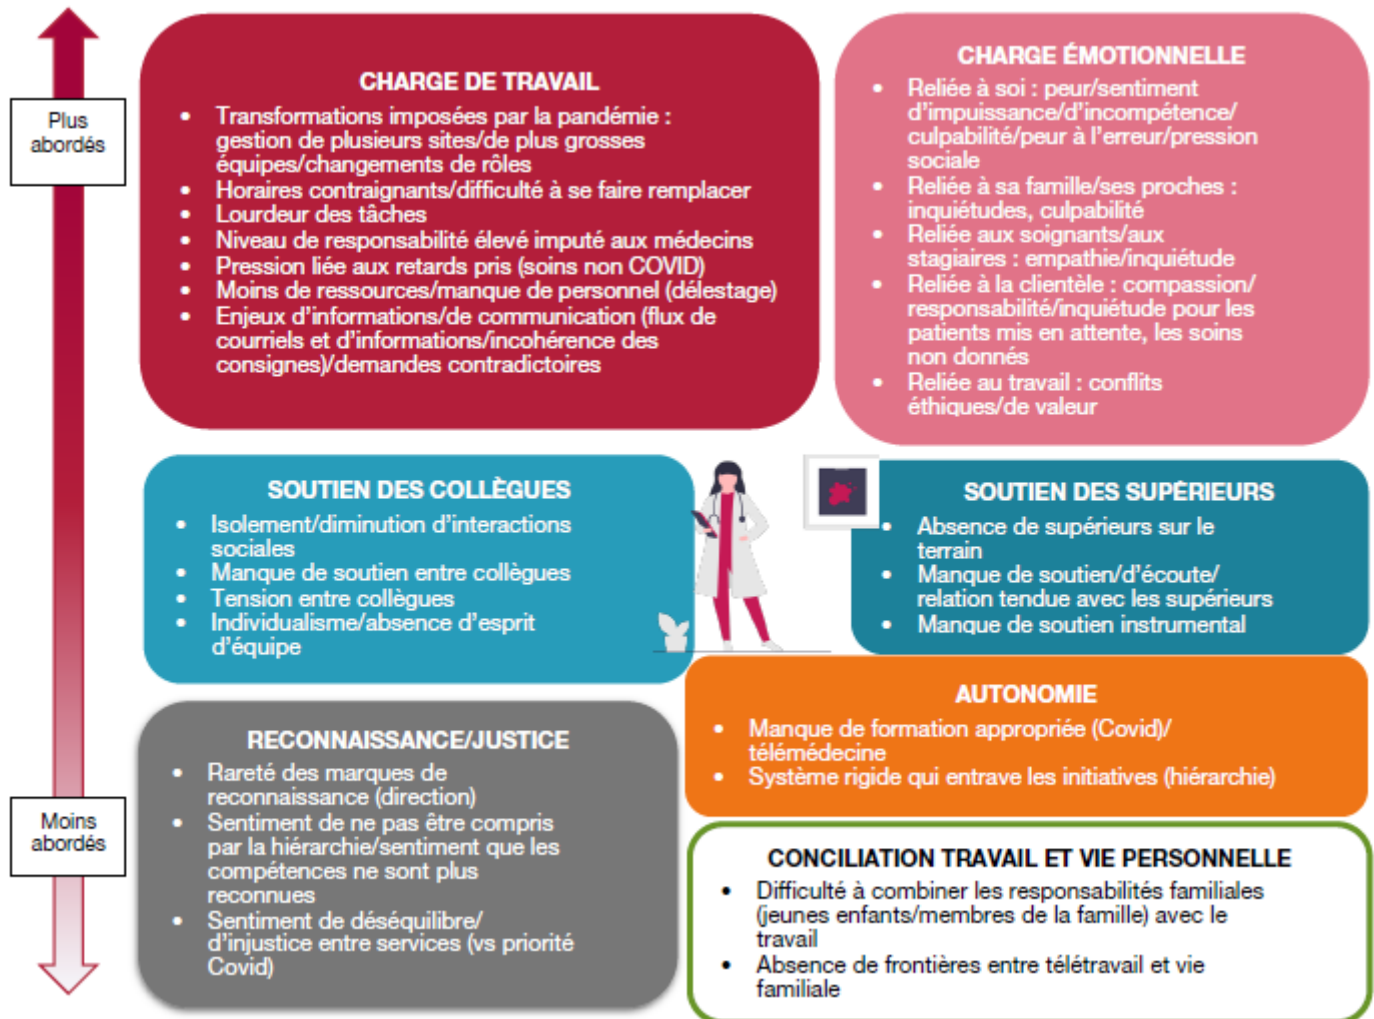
Plus abordés

Moins abordés

CHARGE DE TRAVAIL
- Transformations imposées par la pandémie : gestion de plusieurs sites/de plus grosses équipes/changements de rôles
- Horaires contraignants/difficulté à se faire remplacer
- Lourdeur des tâches
- Niveau de responsabilité élevé imputé aux médecins
- Pression liée aux retards pris (soins non COVID)
- Moins de ressources/manque de personnel (délestage)
- Enjeux d'informations/de communication (flux de courriels et d'informations/incohérence des consignes)/demandes contradictoires

CHARGE ÉMOTIONNELLE
- Reliée à soi : peur/sentiment d'impuissance/d'incompétence/ culpabilité/peur à l'erreur/pression sociale
- Reliée à sa famille/ses proches : inquiétudes, culpabilité
- Reliée aux soignants/aux stagiaires : empathie/inquiétude
- Reliée à la clientèle : compassion/ responsabilité/inquiétude pour les patients mis en attente, les soins non donnés
- Reliée au travail : conflits éthiques/de valeur

SOUTIEN DES COLLÈGUES
- Isolement/diminution d'interactions sociales
- Manque de soutien entre collègues
- Tension entre collègues
- Individualisme/absence d'esprit d'équipe

SOUTIEN DES SUPÉRIEURS
- Absence de supérieurs sur le terrain
- Manque de soutien/d'écoute/ relation tendue avec les supérieurs
- Manque de soutien instrumental

AUTONOMIE
- Manque de formation appropriée (Covid)/ télémédecine
- Système rigide qui entrave les initiatives (hiérarchie)

RECONNAISSANCE/JUSTICE
- Rareté des marques de reconnaissance (direction)
- Sentiment de ne pas être compris par la hiérarchie/sentiment que les compétences ne sont plus reconnues
- Sentiment de déséquilibre/ d'injustice entre services (vs priorité Covid)

CONCILIATION TRAVAIL ET VIE PERSONNELLE
- Difficulté à combiner les responsabilités familiales (jeunes enfants/membres de la famille) avec le travail
- Absence de frontières entre télétravail et vie familiale